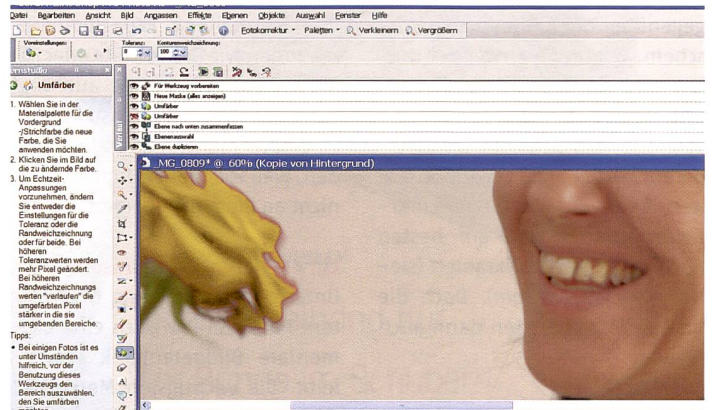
Datei Bearbeiten Ansicht Bild Anpassen Effekte Ebenen Objekte Auswahl Fenster Hilfe

Fotokorrektur Paletten Verkleinern Vergrößern

Voreinstellungen: Toleranz: Konturenweichzeichnung:

8 100

Umfärber

1. Wählen Sie in der Materialpalette für die Vordergrund -/Strichfarbe die neue Farbe, die Sie anwenden möchten.
2. Klicken Sie im Bild auf die zu ändernde Farbe.
3. Um Echtzeit-Anpassungen vorzunehmen, ändern Sie entweder die Einstellungen für die Toleranz oder die Randweichzeichnung oder für beide. Bei höheren Toleranzwerten werden mehr Pixel geändert. Bei höheren Randweichzeichnungswerten "verlaufen" die umgefärbten Pixel stärker in die sie umgebenden Bereiche.

Tipps:
• Bei einigen Fotos ist es unter Umständen hilfreich, vor der Benutzung dieses Werkzeugs den Bereich auszuwählen, den Sie umfärben möchten.

Für Werkzeug vorbereiten
Neue Maske (alles anzeigen)
Umfärber
Umfärber
Ebene nach unten zusammenfassen
Ebenenauswahl
Ebene duplizieren

Verlauf

_MG_0809* @ 60% (Kopie von Hintergrund)